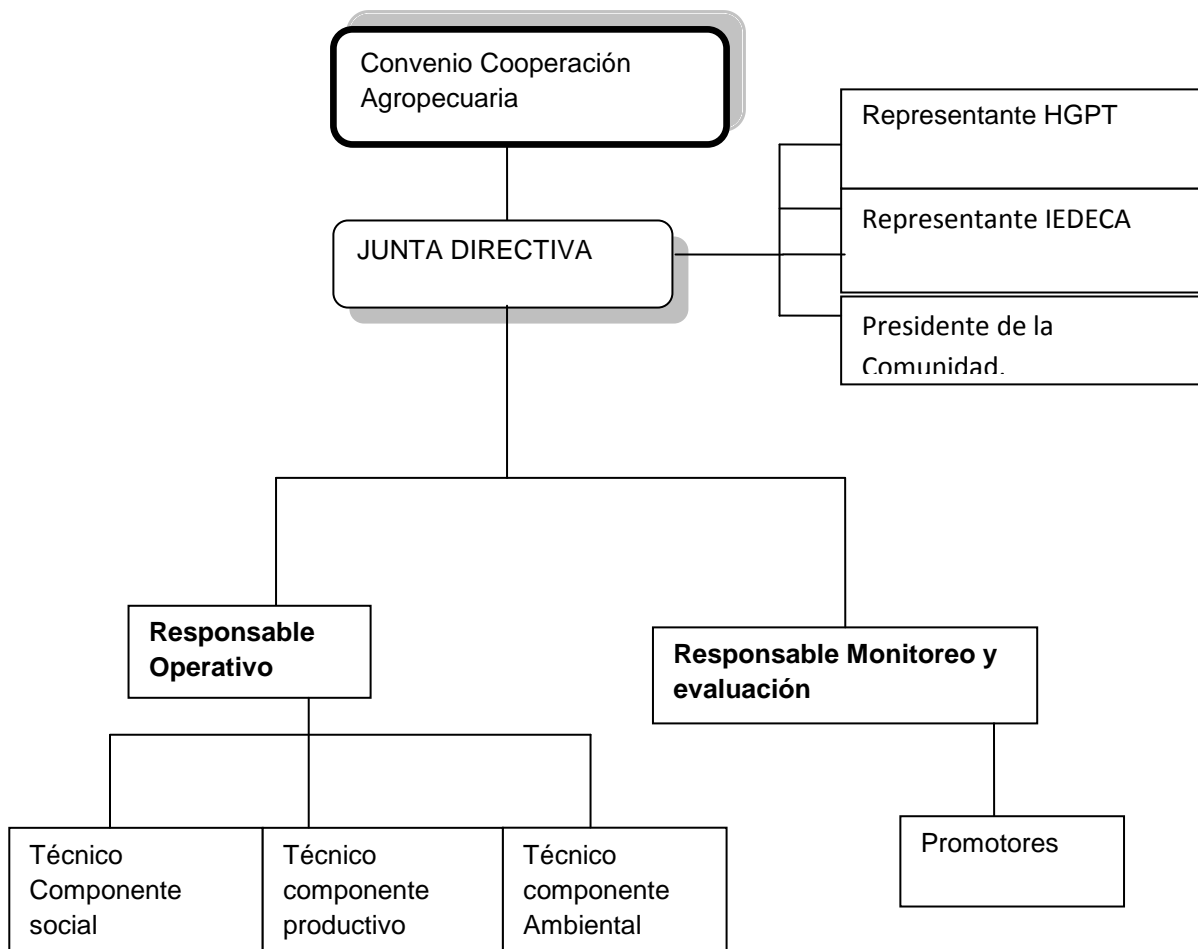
Convenio Cooperación Agropecuaria

Representante HGPT

Representante IEDECA

JUNTA DIRECTIVA

Presidente de la Comunidad.

**Responsable Operativo**

**Responsable Monitoreo y evaluación**

Técnico Componente social

Técnico componente productivo

Técnico componente Ambiental

Promotores